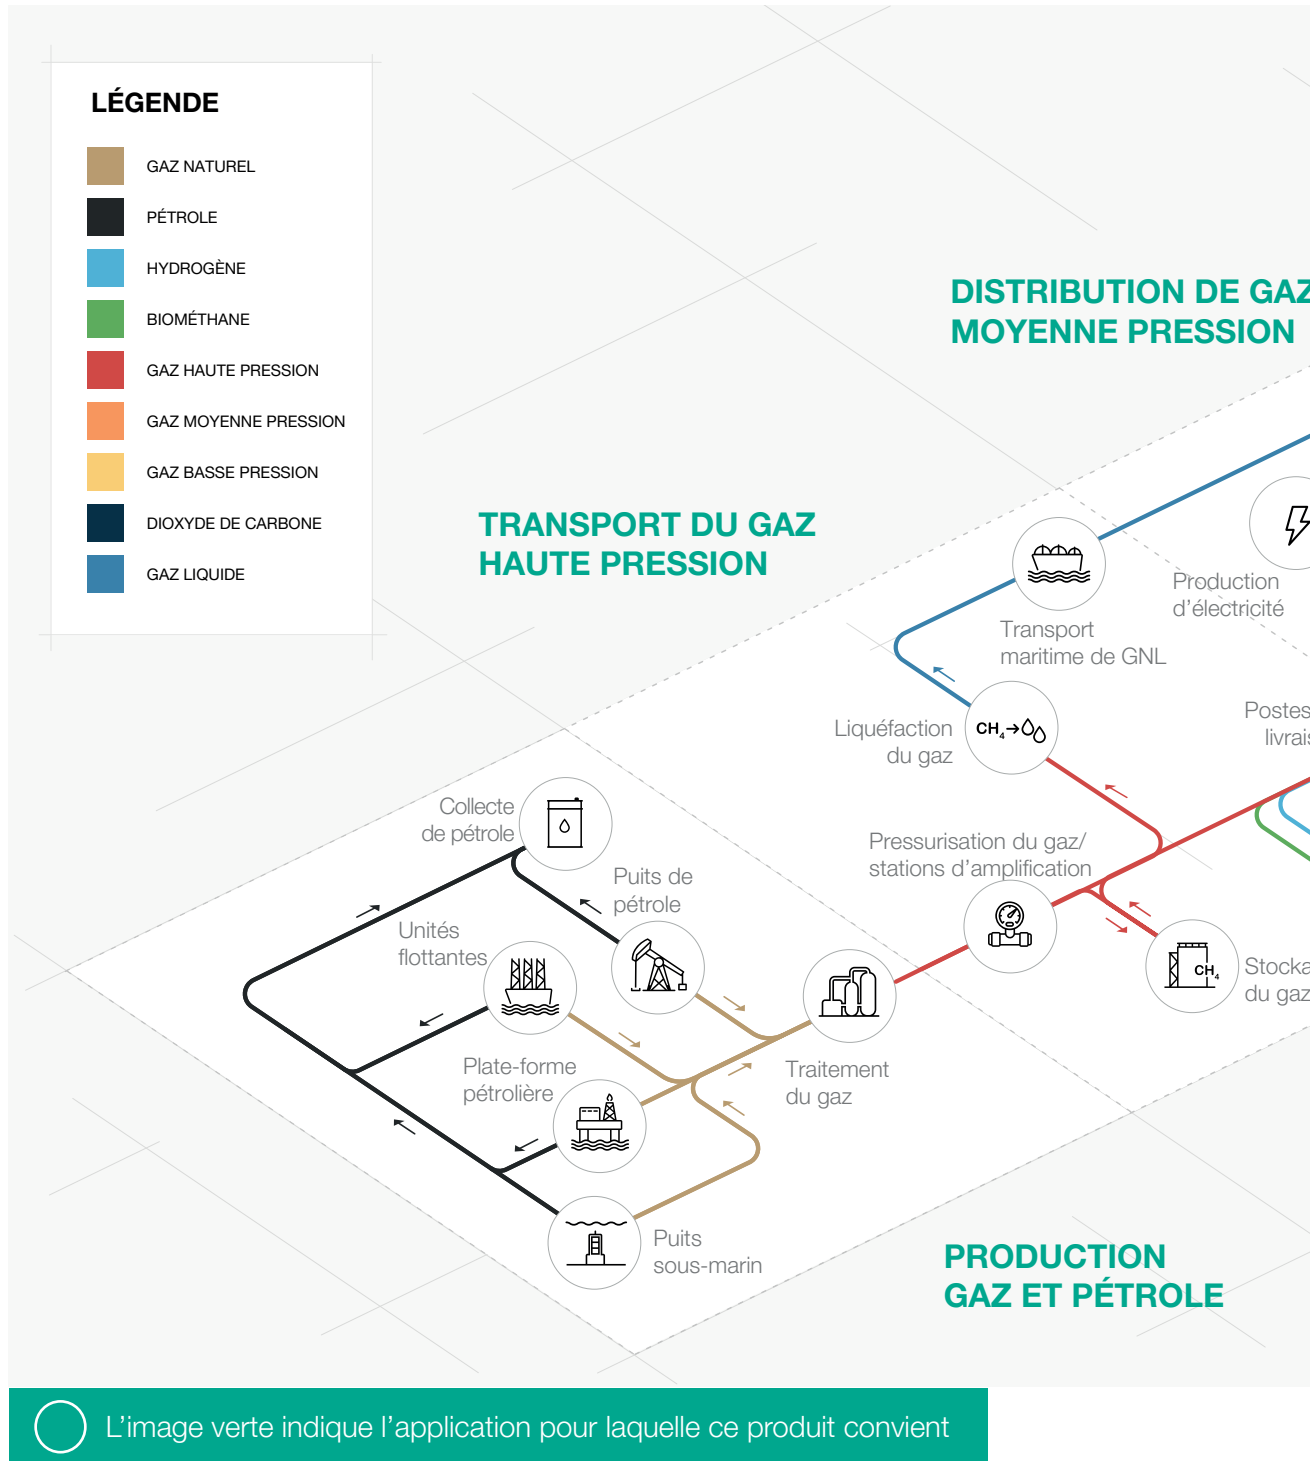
LÉGENDE

GAZ NATUREL
PÉTROLE
HYDROGÈNE
BIOMÉTHANE
GAZ HAUTE PRESSION
GAZ MOYENNE PRESSION
GAZ BASSE PRESSION
DIOXYDE DE CARBONE
GAZ LIQUIDE

DISTRIBUTION DE GAZ
MOYENNE PRESSION

TRANSPORT DU GAZ
HAUTE PRESSION

Production d'électricité

Transport maritime de GNL

Postes livrai

Liquéfaction du gaz

$CH_4 \rightarrow$

Collecte de pétrole

Pressurisation du gaz/ stations d'amplification

Puits de pétrole

Unités flottantes

Stocka du gaz

$CH_4$

Traitement du gaz

Plate-forme pétrolière

Puits sous-marin

PRODUCTION
GAZ ET PÉTROLE

L'image verte indique l'application pour laquelle ce produit convient